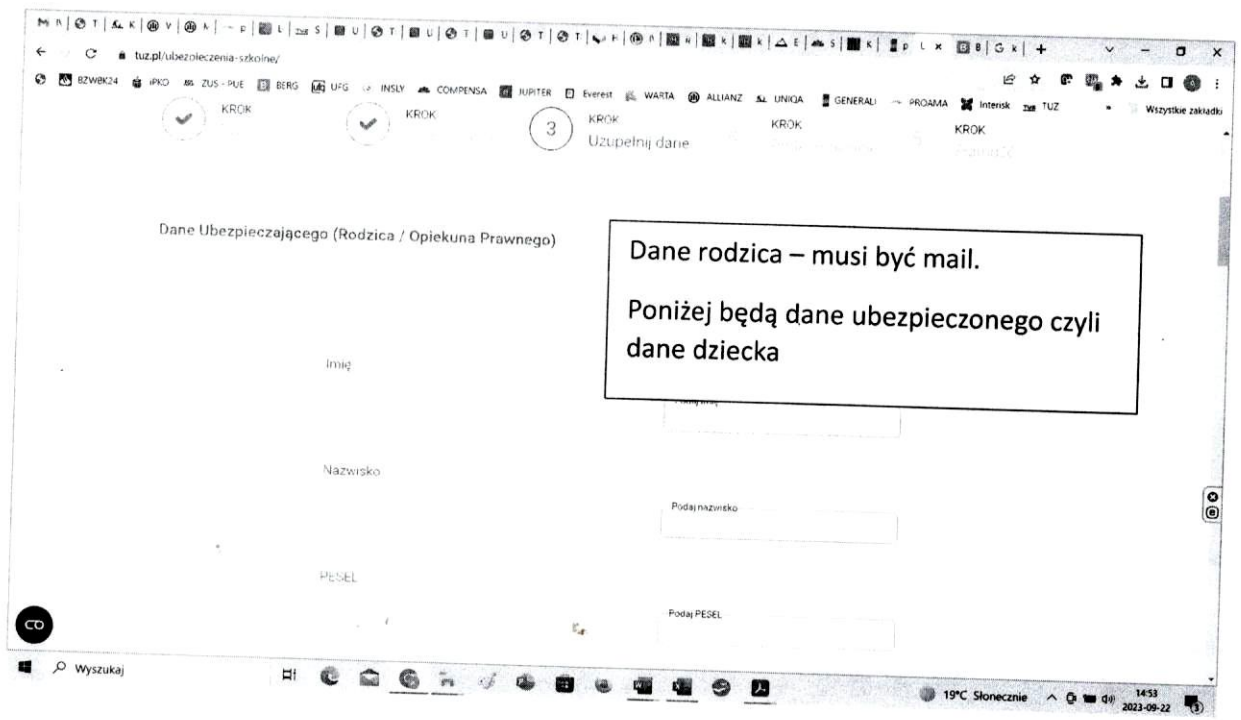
tuz.pl/ubezpieczenia-szkolne/

BZWBK24 iPKO ZUS - PUE BERG UFG INSLY COMPENSA JUPITER Everest WARTA ALLIANZ UNIQA GENERALI PROAMA Interisk TUZ Wszystkie zakładki

KROK

KROK

3 KROK Uzupełnij dane

KROK

KROK

Dane Ubezpieczającego (Rodzica / Opiekuna Prawnego)

Dane rodzica – musi być mail.

Poniżej będą dane ubezpieczonego czyli dane dziecka

Imię

Nazwisko

Podaj nazwisko

PESEL

Podaj PESEL

Wyszukaj

19°C Słonecznie

14:53
2023-09-22